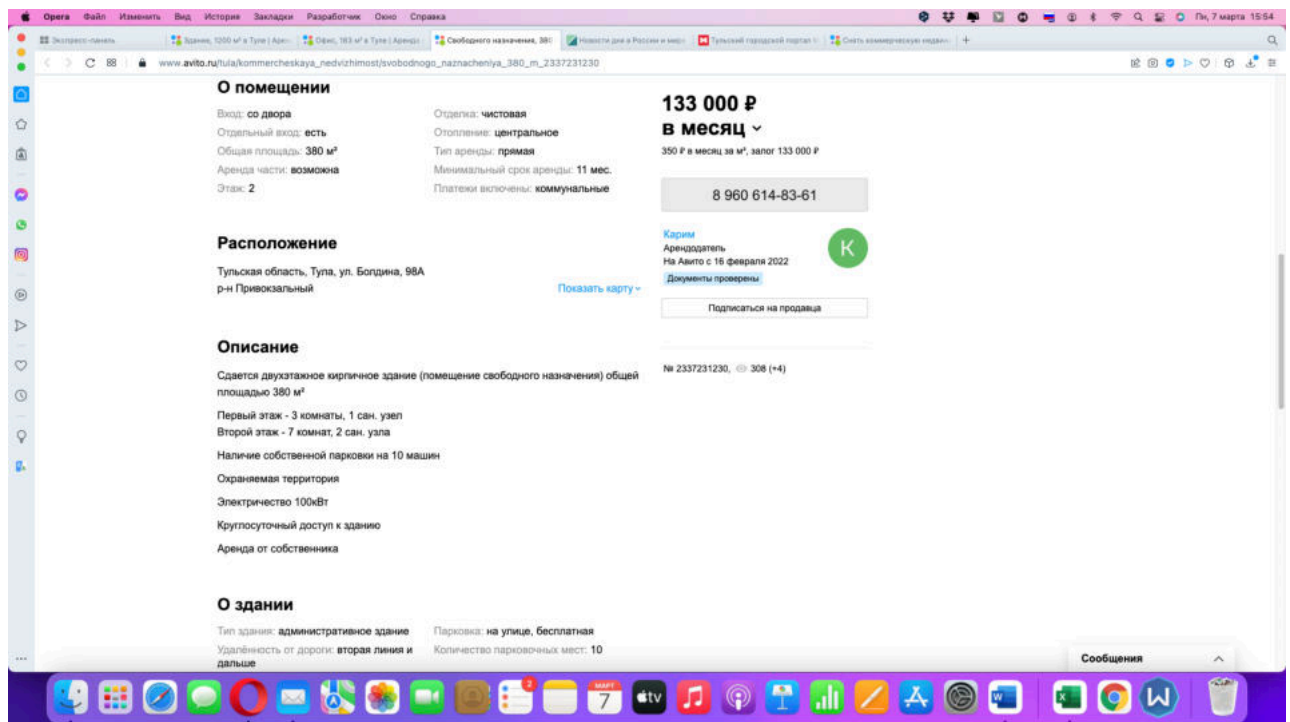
Opera Файл Изменить Вид История Закладки Разработчик Окно Справка
Пн, 7 марта 15:54

Экспресс-панель | Здание, 1200 м² в Туле | Аре | Офис, 163 м² в Туле | Аренда | Свободного назначения, 380 | Новости дня в России и мире | Тульский городской портал | Снять коммерческую недвиж

www.avito.ru/tula/kommercheskaya_nedvizhimost/svobodnogo_naznacheniya_380_m_2337231230

О помещении

Вход: со двора
Отдельный вход: есть
Общая площадь: 380 м²
Аренда части: возможна
Этаж: 2

Отделка: чистовая
Отопление: центральное
Тип аренды: прямая
Минимальный срок аренды: 11 мес.
Платежи включены: коммунальные

Расположение

Тульская область, Тула, ул. Болдина, 98А
р-н Привокзальный
Показать карту

Описание

Сдается двухэтажное кирпичное здание (помещение свободного назначения) общей площадью 380 м²

Первый этаж - 3 комнаты, 1 сан. узел
Второй этаж - 7 комнат, 2 сан. узла

Наличие собственной парковки на 10 машин

Охраняемая территория

Электричество 100кВт

Круглосуточный доступ к зданию

Аренда от собственника

О здании

Тип здания: административное здание
Удалённость от дороги: вторая линия и дальше

Парковка: на улице, бесплатная
Количество парковочных мест: 10

133 000 ₽
в месяц
350 ₽ в месяц за м², залог 133 000 ₽

8 960 614-83-61

Карим
Арендодатель
На Авито с 16 февраля 2022
Документы проверены
К

Подписаться на продавца

№ 2337231230, 308 (+4)

Сообщения

МАРТ 7